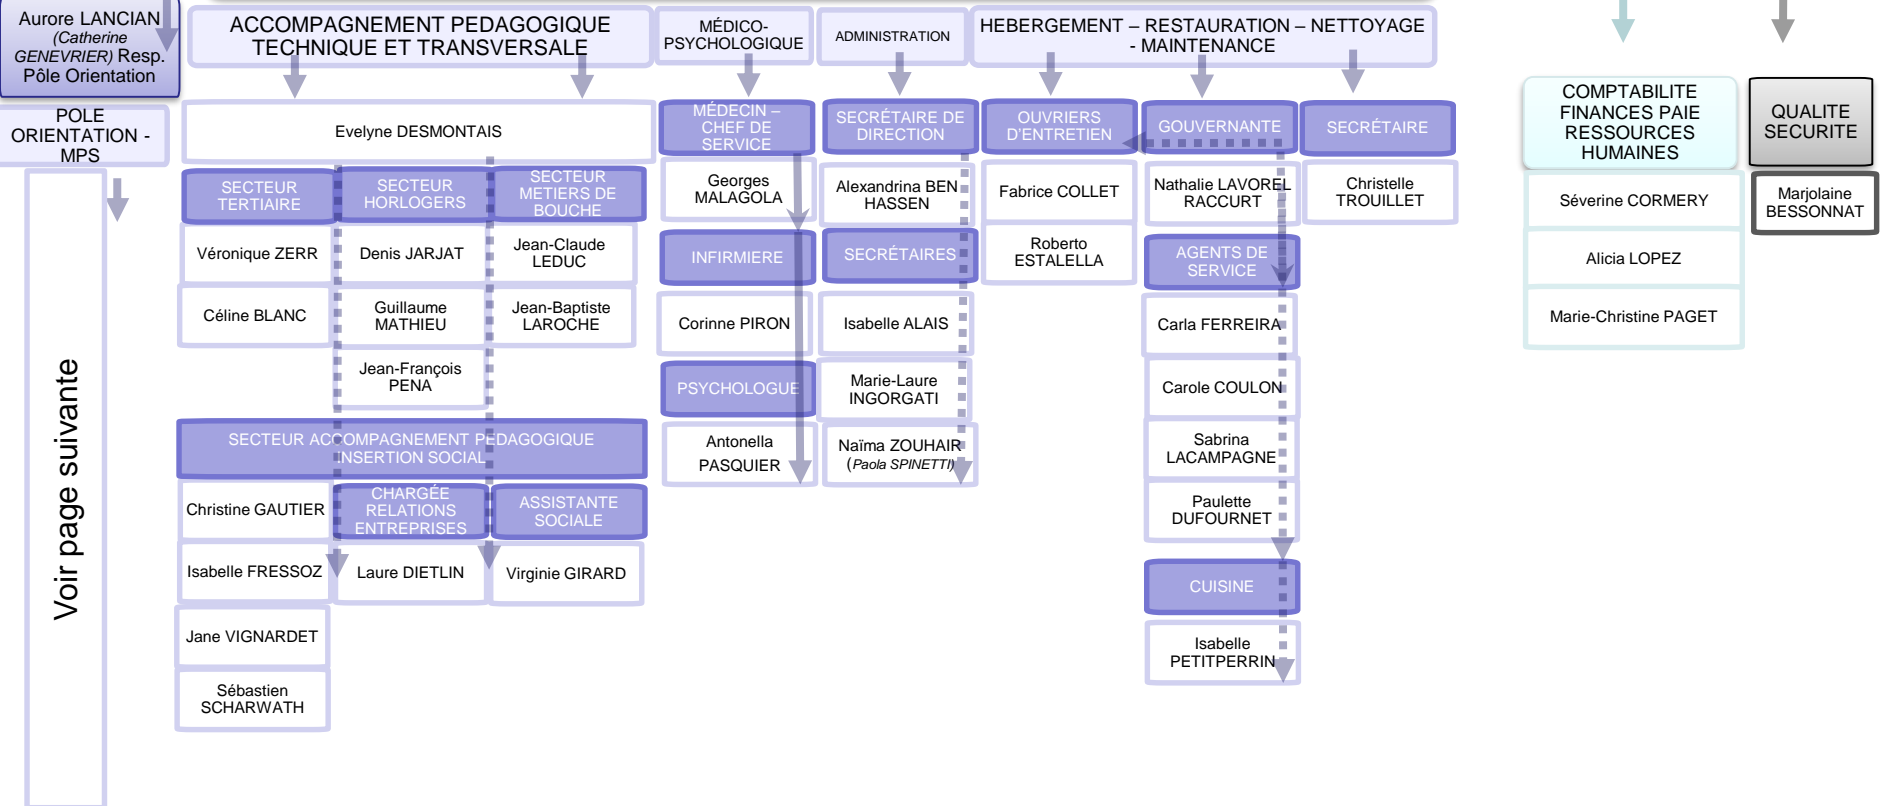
Aurore LANCIAN (Catherine GENEVRIER) Resp. Pôle Orientation

POLE ORIENTATION - MPS

Voir page suivante

ACCOMPAGNEMENT PEDAGOGIQUE TECHNIQUE ET TRANSVERSALE

Evelyne DESMONTAIS

SECTEUR TERTIAIRE

Véronique ZERR

Céline BLANC

SECTEUR HORLOGERS

Denis JARJAT

Guillaume MATHIEU

Jean-François PENA

SECTEUR METIERS DE BOUCHE

Jean-Claude LEDUC

Jean-Baptiste LAROCHE

SECTEUR ACCOMPAGNEMENT PEDAGOGIQUE INSERTION SOCIAL

Christine GAUTIER

Isabelle FRESSOZ

Jane VIGNARDET

Sébastien SCHARWATH

CHARGÉE RELATIONS ENTREPRISES

Laure DIETLIN

ASSISTANTE SOCIALE

Virginie GIRARD

MÉDICO-PSYCHOLOGIQUE

MÉDECIN – CHEF DE SERVICE

Georges MALAGOLA

INFIRMIERE

Corinne PIRON

PSYCHOLOGUE

Antonella PASQUIER

ADMINISTRATION

SECRÉTAIRE DE DIRECTION

Alexandrina BEN HASSEN

SECRÉTAIRES

Isabelle ALAIS

Marie-Laure INGORGATI

Naïma ZOUHAIR (Paola SPINETTI)

HEBERGEMENT – RESTAURATION – NETTOYAGE - MAINTENANCE

OUVRIERS D'ENTRETIEN

Fabrice COLLET

Roberto ESTALELLA

GOUVERNANTE

Nathalie LAVOREL RACCURT

AGENTS DE SERVICE

Carla FERREIRA

Carole COULON

Sabrina LACAMPAGNE

Paulette DUFOURNET

CUISINE

Isabelle PETITPERRIN

SECRÉTAIRE

Christelle TROUILLET

COMPTABILITE FINANCES PAIE RESSOURCES HUMAINES

Séverine CORMERY

Alicia LOPEZ

Marie-Christine PAGET

QUALITE SECURITE

Marjolaine BESSONNAT